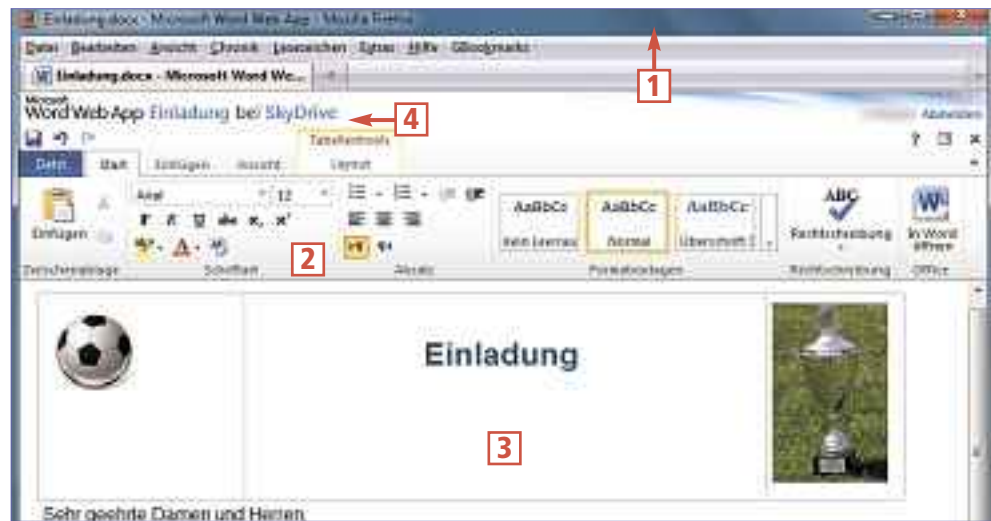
Einladung.docx - Microsoft Word Web App - Mozilla Firefox

Datei Bearbeiten Ansicht Chronik Lesezeichen Extras Hilfe GBookmarks

Einladung.docx - Microsoft Word We...

1

Microsoft Word Web App Einladung bei SkyDrive

4

Abmelden

Tabellentools

Datei Start Einfügen Ansicht Layout

Einfügen

Arial 12

AaBbCc AaBbCc AaBbCc

Kein Leerraum Normal Überschrift 1

Rechtschreibung

In Word öffnen

Zwischenablage Schriftart Absatz Formatvorlagen Rechtschreibung Office

2

Einladung

3

Sehr geehrte Damen und Herren